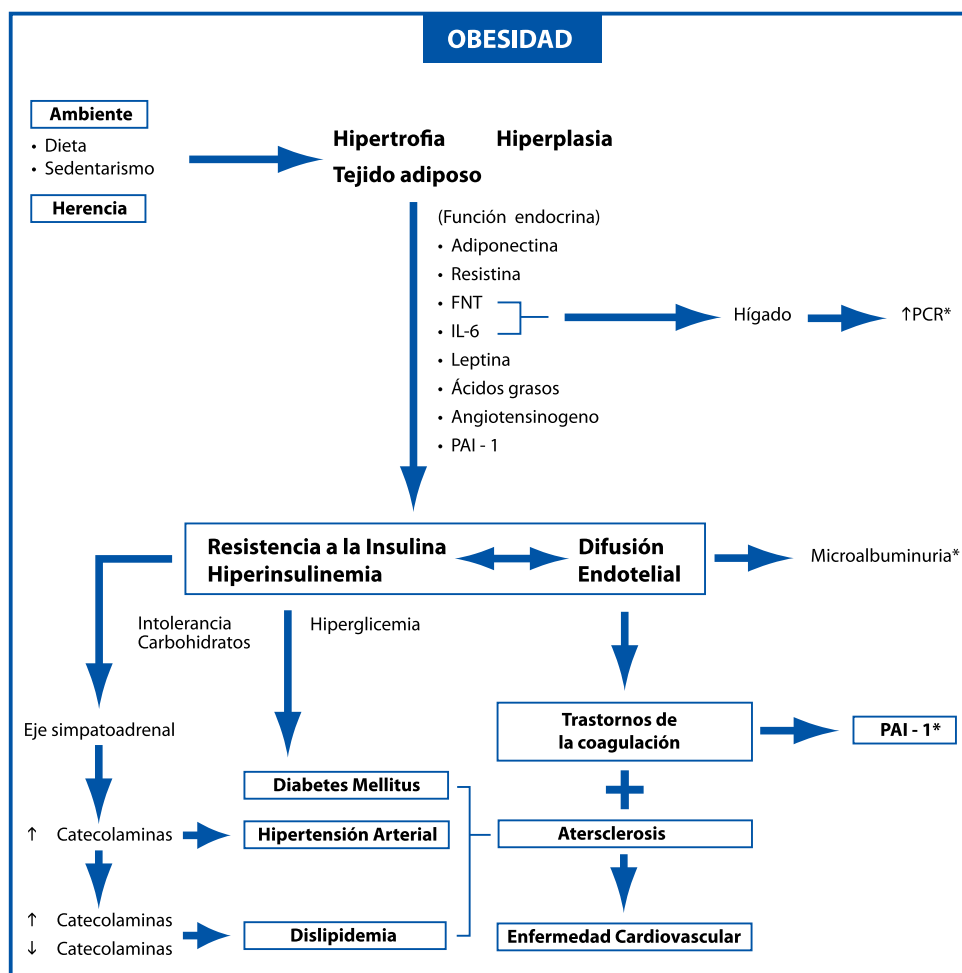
OBESIDAD

Ambiente
• Dieta
• Sedentarismo

Herencia

Hipertrofia Hiperplasia
Tejido adiposo

(Función endocrina)
• Adiponectina
• Resistina
• FNT
• IL-6
• Leptina
• Ácidos grasos
• Angiotensinogeno
• PAI - 1

Hígado

↑PCR*

Resistencia a la Insulina
Hiperinsulinemia

Difusión
Endotelial

Microalbuminuria*

Intolerancia
Carbohidratos

Hiperglicemia

Eje simpatoadrenal

↑ Catecolaminas

↑ Catecolaminas
↓ Catecolaminas

Diabetes Mellitus

Hipertensión Arterial

Dislipidemia

Trastornos de
la coagulación

PAI - 1*

Atersclerosis

Enfermedad Cardiovascular